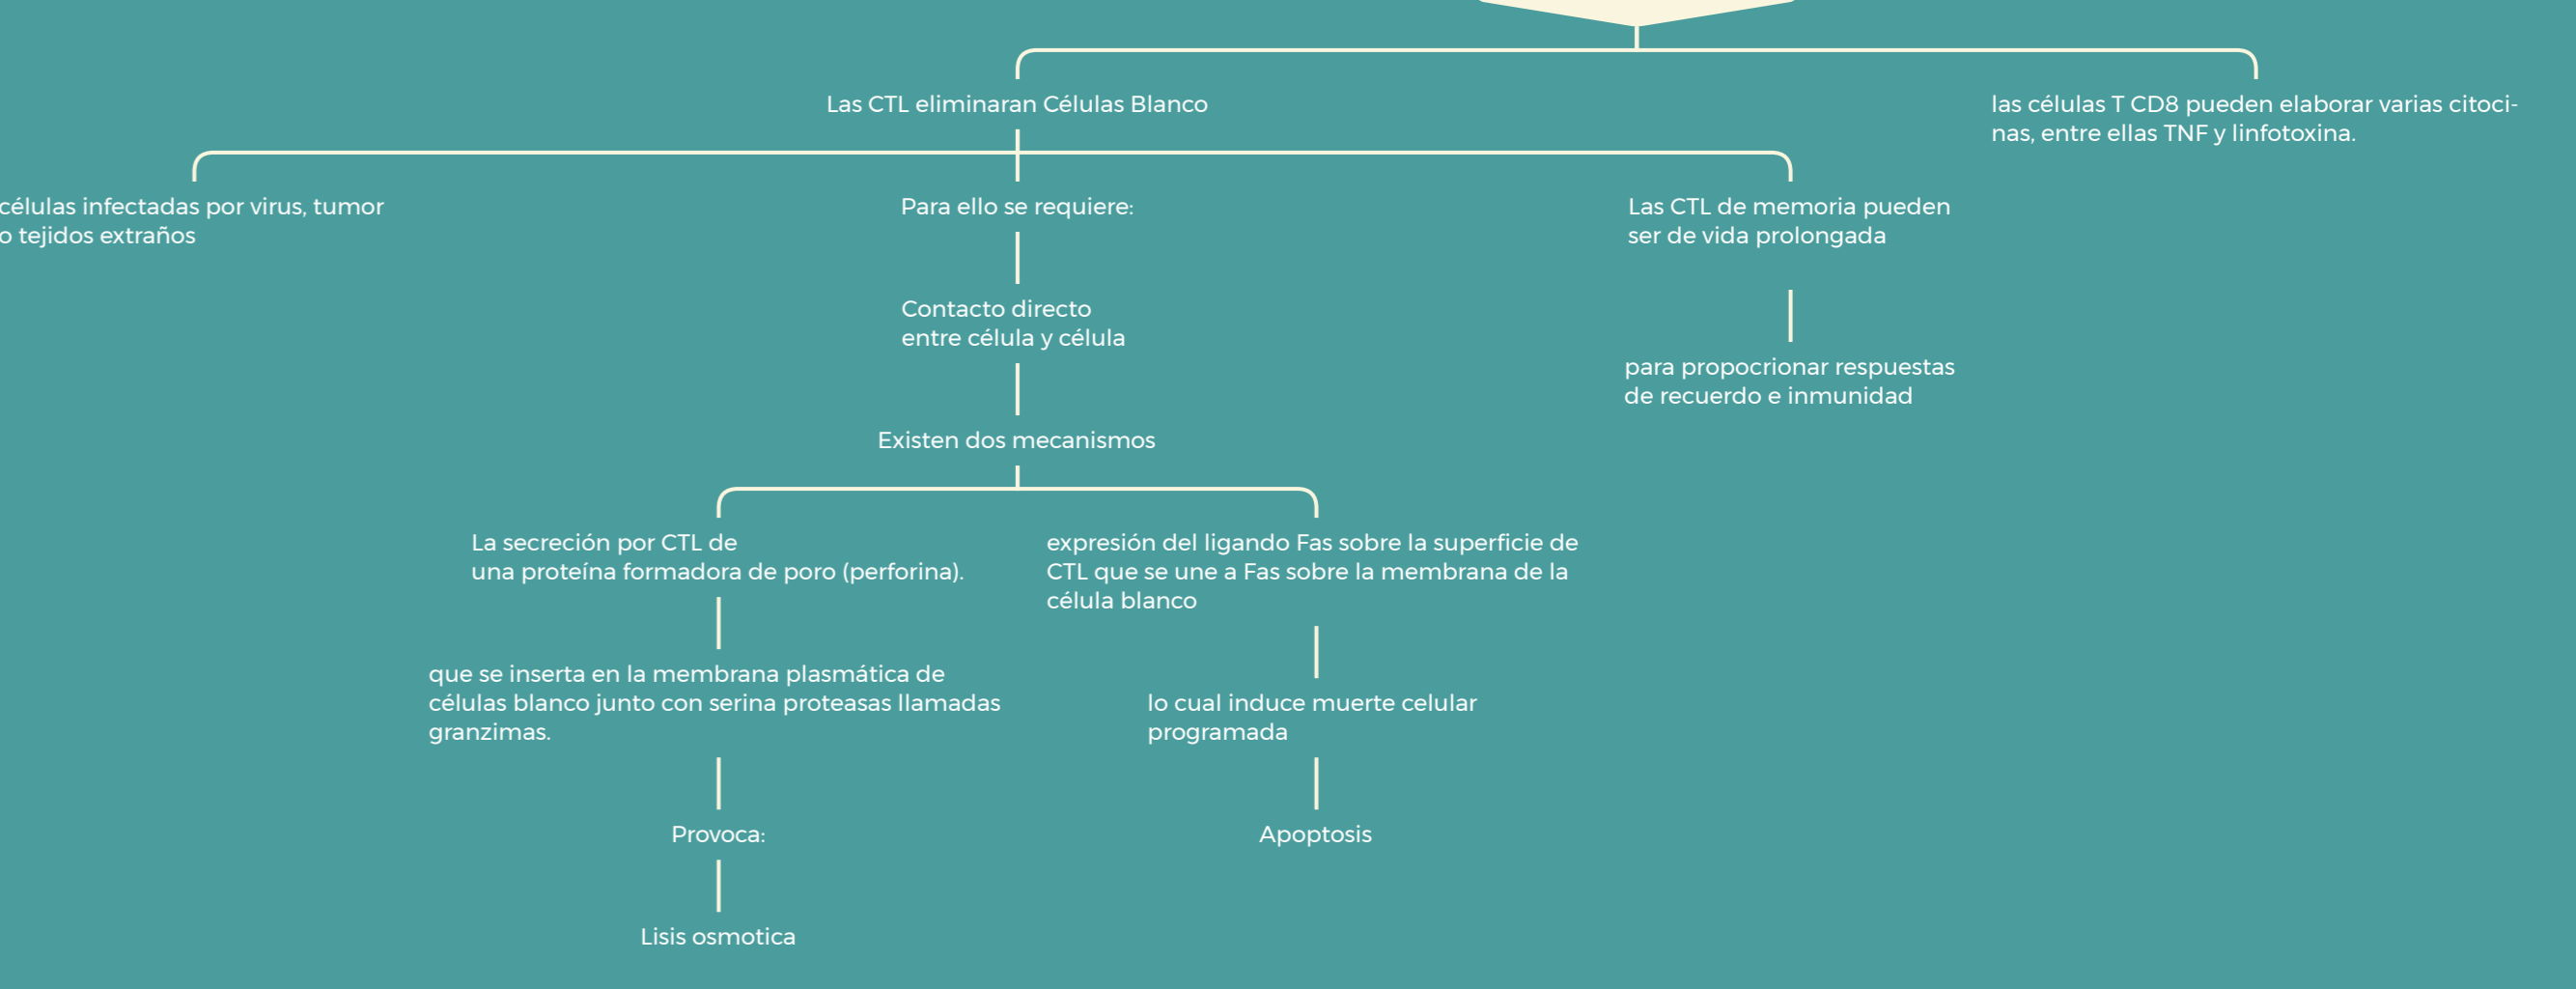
Las CTL eliminaran Células Blanco

las células T CD8 pueden elaborar varias citocinas, entre ellas TNF y linfotoxina.

células infectadas por virus, tumor o tejidos extraños

Para ello se requiere:

Contacto directo entre célula y célula

Existen dos mecanismos

La secreción por CTL de una proteína formadora de poro (perforina).

que se inserta en la membrana plasmática de células blanco junto con serina proteasas llamadas granzimas.

Provoca:

Lisis osmotica

expresión del ligando Fas sobre la superficie de CTL que se une a Fas sobre la membrana de la célula blanco

lo cual induce muerte celular programada

Apoptosis

Las CTL de memoria pueden ser de vida prolongada

para propocrionar respuestas de recuerdo e inmunidad